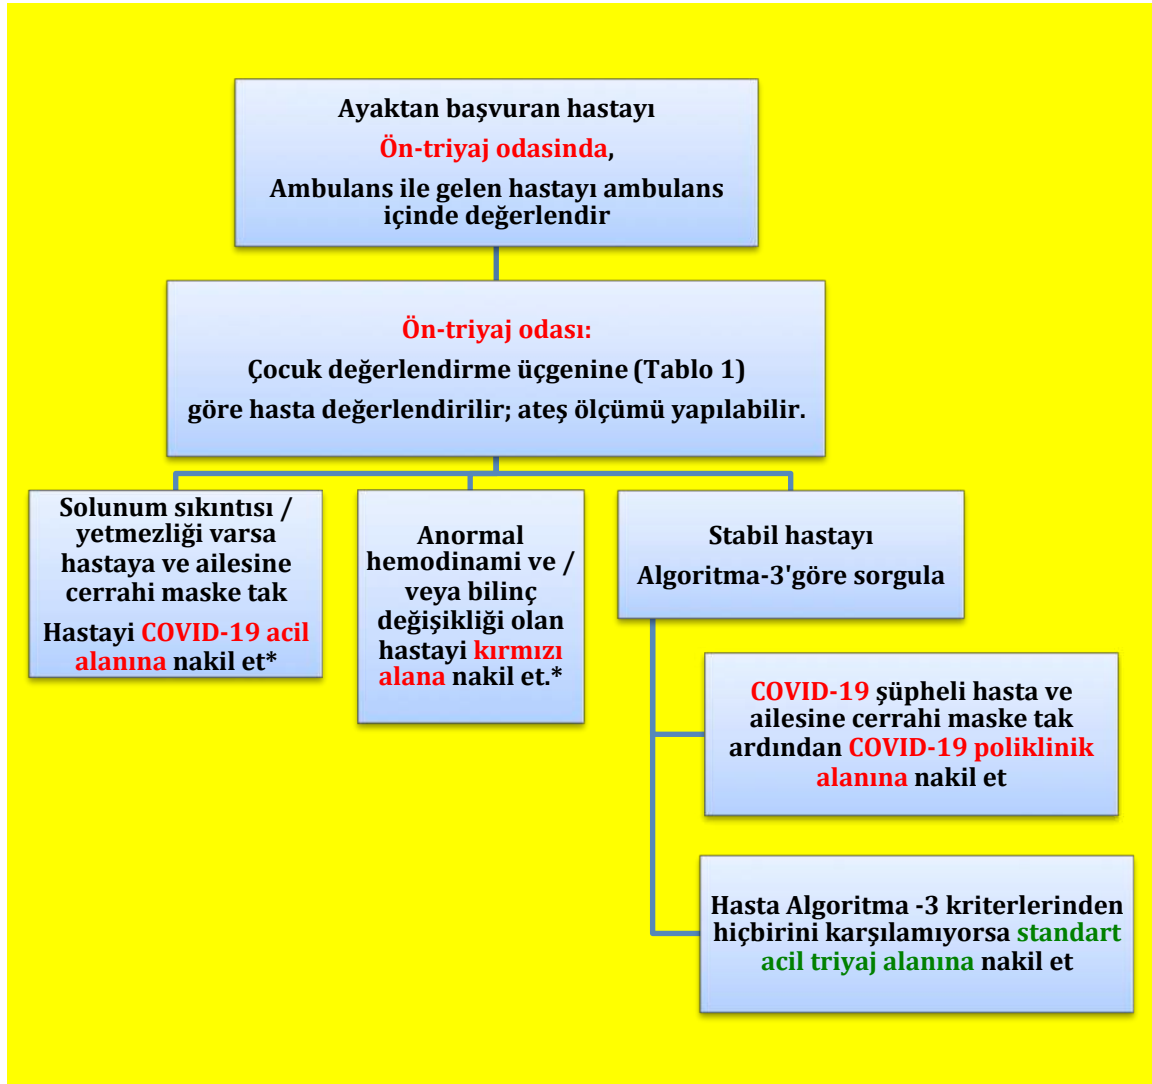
Ayaktan başvuran hastayı
Ön-triyaj odasinda,
Ambulans ile gelen hastayı ambulans içinde değerlendir

Ön-triyaj odası:
Çocuk değerlendirme üçgenine (Tablo 1)
göre hasta değerlendirilir; ateş ölçümü yapılabilir.

Solunum sıkıntısı / yetmezliği varsa hastaya ve ailesine cerrahi maske tak
Hastayi COVID-19 acil alanına nakil et*

Anormal hemodinami ve / veya bilinç değişikliği olan hastayi kırmızı alana nakil et.*

Stabil hastayı
Algoritma-3'göre sorgula

COVID-19 şüpheli hasta ve ailesine cerrahi maske tak ardından COVID-19 poliklinik alanına nakil et

Hasta Algoritma -3 kriterlerinden hiçbirini karşılamıyorsa standart acil triyaj alanına nakil et